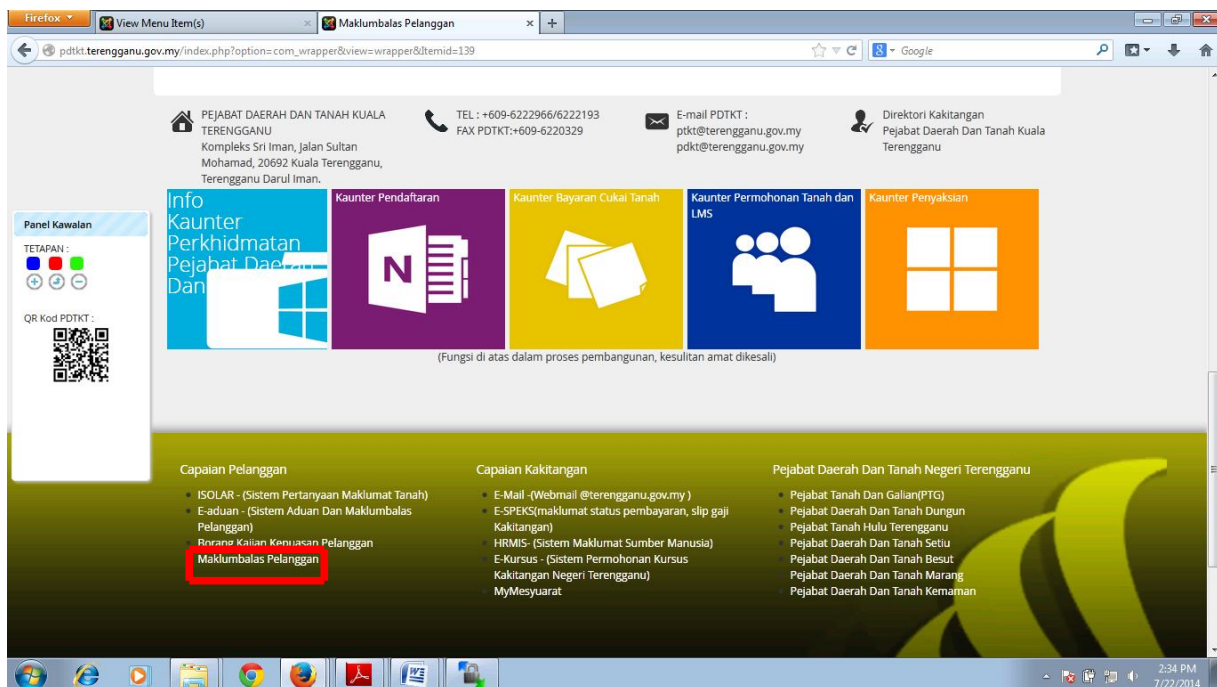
Firefox
View Menu Item(s)
Maklumbalas Pelanggan
pdtkt.terengganu.gov.my/index.php?option=com_wrapper&view=wrapper&Itemid=139
Google

PEJABAT DAERAH DAN TANAH KUALA TERENGGANU
Kompleks Sri Iman, Jalan Sultan Mohamad, 20692 Kuala Terengganu, Terengganu Darul Iman.

TEL : +609-6222966/6222193
FAX PDTKT:+609-6220329

E-mail PDTKT :
ptkt@terengganu.gov.my
pdkt@terengganu.gov.my

Direktori Kakitangan
Pejabat Daerah Dan Tanah Kuala Terengganu

Panel Kawalan
TETAPAN :
QR Kod PDTKT :

Info Kaunter Perkhidmatan Pejabat Daerah Dan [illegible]

Kaunter Pendaftaran

Kaunter Bayaran Cukai Tanah

Kaunter Permohonan Tanah dan LMS

Kaunter Penyaksian

(Fungsi di atas dalam proses pembangunan, kesulitan amat dikesali)

Capaian Pelanggan
ISOLAR - (Sistem Pertanyaan Maklumat Tanah)
E-aduan - (Sistem Aduan Dan Maklumbalas Pelanggan)
Borang Kajian Kepuasan Pelanggan
Maklumbalas Pelanggan

Capaian Kakitangan
E-Mail -(Webmail @terengganu.gov.my )
E-SPEKS(maklumat status pembayaran, slip gaji Kakitangan)
HRMIS- (Sistem Maklumat Sumber Manusia)
E-Kursus - (Sistem Permohonan Kursus Kakitangan Negeri Terengganu)
MyMesyuarat

Pejabat Daerah Dan Tanah Negeri Terengganu
Pejabat Tanah Dan Galian(PTG)
Pejabat Daerah Dan Tanah Dungun
Pejabat Tanah Hulu Terengganu
Pejabat Daerah Dan Tanah Setiu
Pejabat Daerah Dan Tanah Besut
Pejabat Daerah Dan Tanah Marang
Pejabat Daerah Dan Tanah Kemaman

2:34 PM
7/22/2014